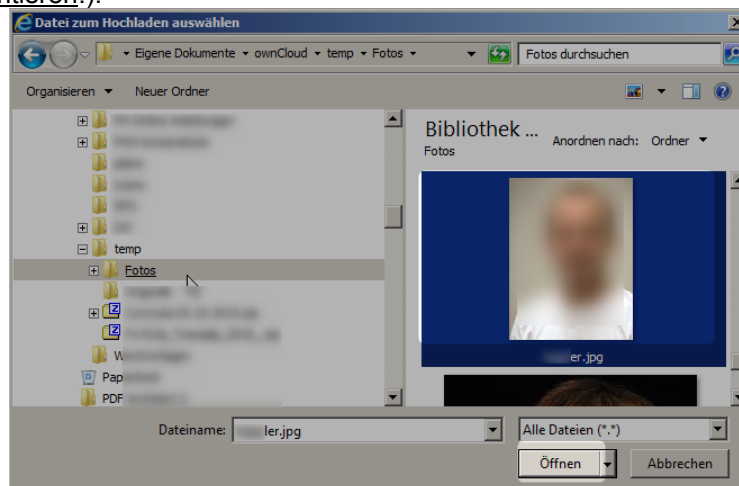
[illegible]).

Datei zum Hochladen auswählen

Eigene Dokumente ▸ ownCloud ▸ temp ▸ Fotos ▸

Fotos durchsuchen

Organisieren ▾ Neuer Ordner

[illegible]
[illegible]
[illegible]
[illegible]
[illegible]
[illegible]
temp
Fotos
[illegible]
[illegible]
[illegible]
W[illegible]
Pap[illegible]
PDF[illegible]

Bibliothek ...
Fotos
Anordnen nach: Ordner ▾

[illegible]er.jpg

Dateiname: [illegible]ler.jpg
Alle Dateien (*.*)
Öffnen
Abbrechen